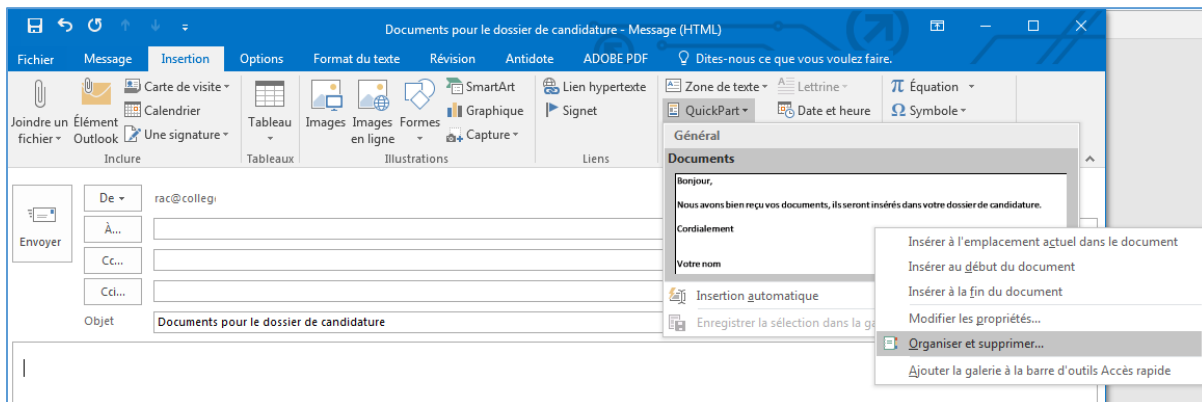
Documents pour le dossier de candidature - Message (HTML)

Fichier Message Insertion Options Format du texte Révision Antidote ADOBE PDF Dites-nous ce que vous voulez faire.

Joindre un fichier Élément Outlook Carte de visite Calendrier Une signature Inclure
Tableau Tableaux
Images Images en ligne Formes SmartArt Graphique Capture Illustrations
Lien hypertexte Signet Liens
Zone de texte Lettrine QuickPart Date et heure
Équation Symbole

Général
Documents
Bonjour,

Nous avons bien reçu vos documents, ils seront insérés dans votre dossier de candidature.

Cordialement

Votre nom

Insertion automatique
Enregistrer la sélection dans la ga

Insérer à l'emplacement actuel dans le document
Insérer au début du document
Insérer à la fin du document
Modifier les propriétés...
Organiser et supprimer...
Ajouter la galerie à la barre d'outils Accès rapide

Envoyer
De
rac@colleg
À...
Cc...
Cci...
Objet Documents pour le dossier de candidature